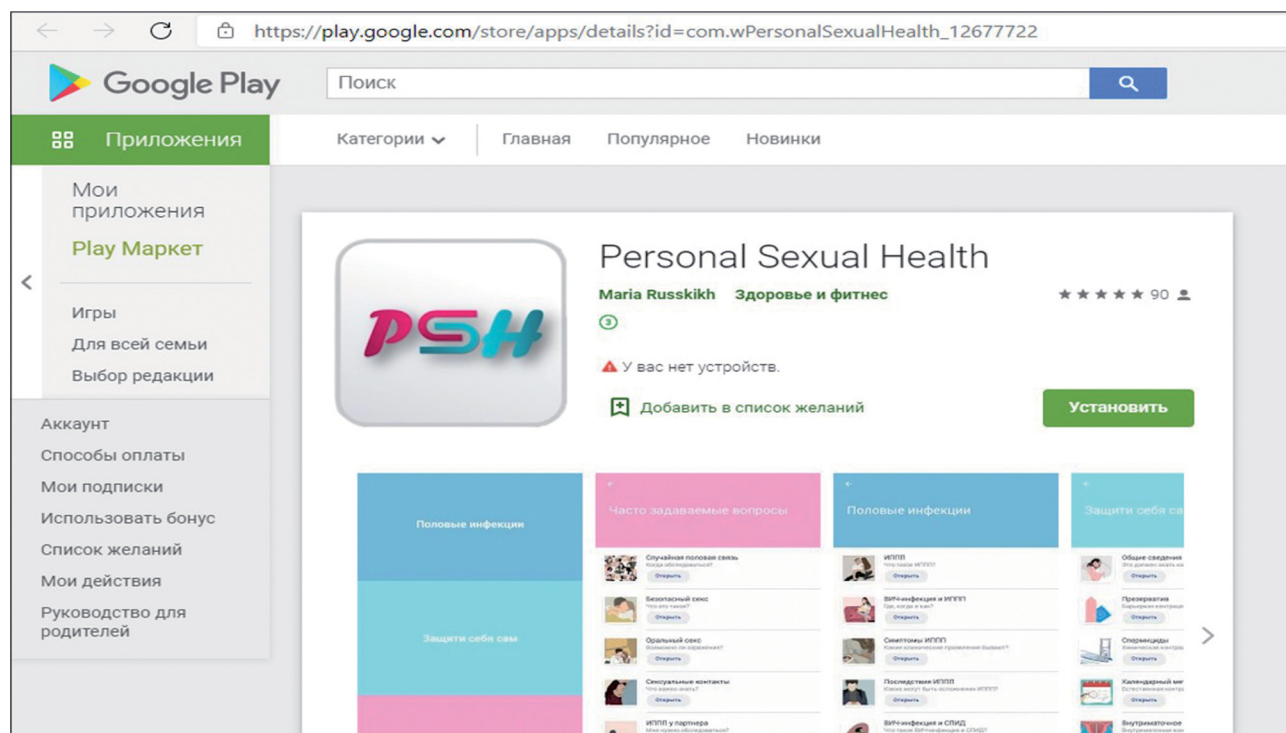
https://play.google.com/store/apps/details?id=com.wPersonalSexualHealth_12677722

Google Play

Поиск

Приложения

Категории

Главная

Популярное

Новинки

Мои приложения

Play Маркет

Игры

Для всей семьи

Выбор редакции

Аккаунт

Способы оплаты

Мои подписки

Использовать бонус

Список желаний

Мои действия

Руководство для родителей

PSH

Personal Sexual Health

Maria Russkikh

Здоровье и фитнес

90

3

У вас нет устройств.

Добавить в список желаний

Установить

Половые инфекции

Защити себя сам

Часто задаваемые вопросы

Случайная половая связь
Когда обследоваться?
Открыть

Безопасный секс
Что это такое?
Открыть

Оральный секс
Возможно ли заражение?
Открыть

Сексуальные контакты
Что важно знать?
Открыть

ИППП у партнера
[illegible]

Половые инфекции

ИППП
Что такое ИППП?
Открыть

ВИЧ-инфекция и ИППП
Где, когда и как?
Открыть

Симптомы ИППП
Какие клинические проявления бывают?
Открыть

Последствия ИППП
Какие могут быть осложнения ИППП?
Открыть

ВИЧ-инфекция и СПИД
Что такое ВИЧ-инфекция и СПИД?

Защити себя са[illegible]

Общие сведения
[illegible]
Открыть

Презервативы
Барьерная контра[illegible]
Открыть

Спермициды
Химическая контр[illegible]
Открыть

Календарный ме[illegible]
Естественная контр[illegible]
Открыть

Внутриматочное
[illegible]